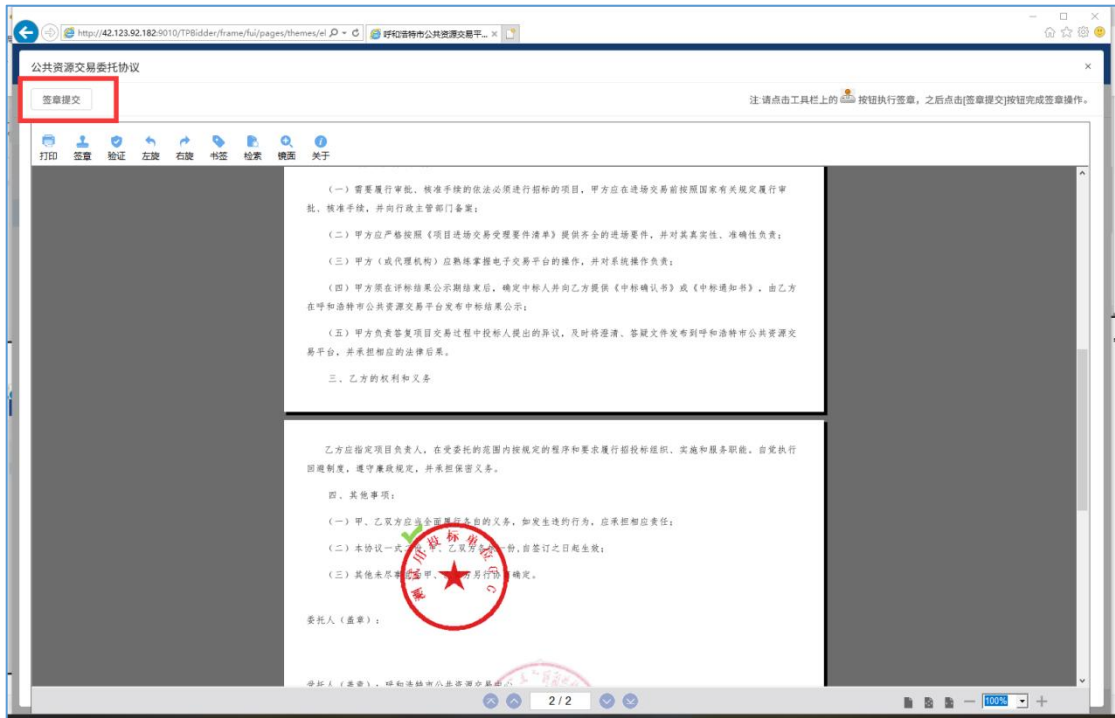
http://42.123.92.182:9010/TPBidder/frame/fui/pages/themes/el
呼和浩特市公共资源交易平...

公共资源交易委托协议

签章提交

注:请点击工具栏上的 按钮执行签章，之后点击[签章提交]按钮完成签章操作。

打印 签章 验证 左旋 右旋 书签 检索 镜面 关于

（一）需要履行审批、核准手续的依法必须进行招标的项目，甲方应在进场交易前按照国家有关规定履行审批、核准手续，并向行政主管部门备案；

（二）甲方应严格按照《项目进场交易受理要件清单》提供齐全的进场要件，并对其真实性、准确性负责；

（三）甲方（或代理机构）应熟练掌握电子交易平台的操作，并对系统操作负责；

（四）甲方须在评标结果公示期结束后，确定中标人并向乙方提供《中标确认书》或《中标通知书》，由乙方在呼和浩特市公共资源交易平台发布中标结果公示；

（五）甲方负责答复项目交易过程中投标人提出的异议，及时将澄清、答疑文件发布到呼和浩特市公共资源交易平台，并承担相应的法律后果。

三、乙方的权利和义务

乙方应指定项目负责人，在受委托的范围内按规定的程序和要求履行招投标组织、实施和服务职能，自觉执行回避制度，遵守廉政规定，并承担保密义务。

四、其他事项：

（一）甲、乙双方应当全面履行各自的义务，如发生违约行为，应承担相应责任；

（二）本协议一式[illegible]，甲、乙双方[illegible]一份，自签订之日起生效；

（三）其他未尽事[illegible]甲、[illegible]方另行协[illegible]确定。

委托人（盖章）：

受托人（盖章）：呼和浩特市公共资源交易中心

2 / 2

100%